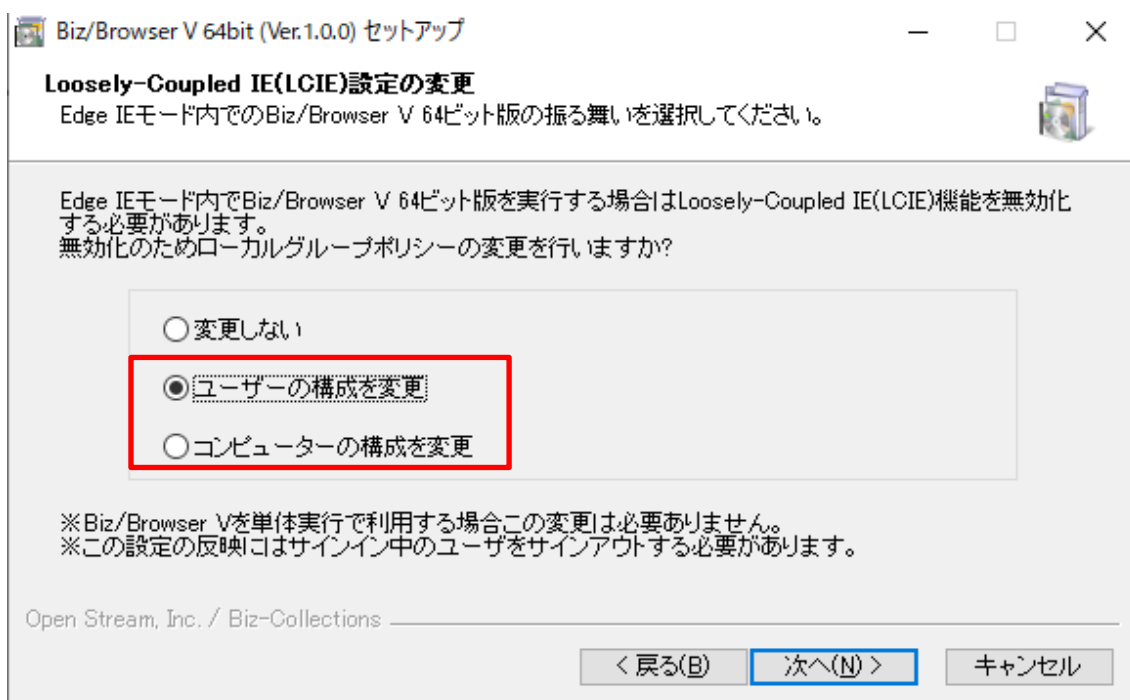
Biz/Browser V 64bit (Ver.1.0.0) セットアップ

Loosely-Coupled IE(LCIE)設定の変更
Edge IEモード内でのBiz/Browser V 64ビット版の振る舞いを選択してください。

Edge IEモード内でBiz/Browser V 64ビット版を実行する場合はLoosely-Coupled IE(LCIE)機能を無効化する必要があります。
無効化のためローカルグループポリシーの変更を行いますか?

○変更しない
◉ユーザーの構成を変更
○コンピューターの構成を変更

※Biz/Browser Vを単体実行で利用する場合この変更は必要ありません。
※この設定の反映にはサインイン中のユーザをサインアウトする必要があります。

Open Stream, Inc. / Biz-Collections

< 戻る(B)　次へ(N) >　キャンセル